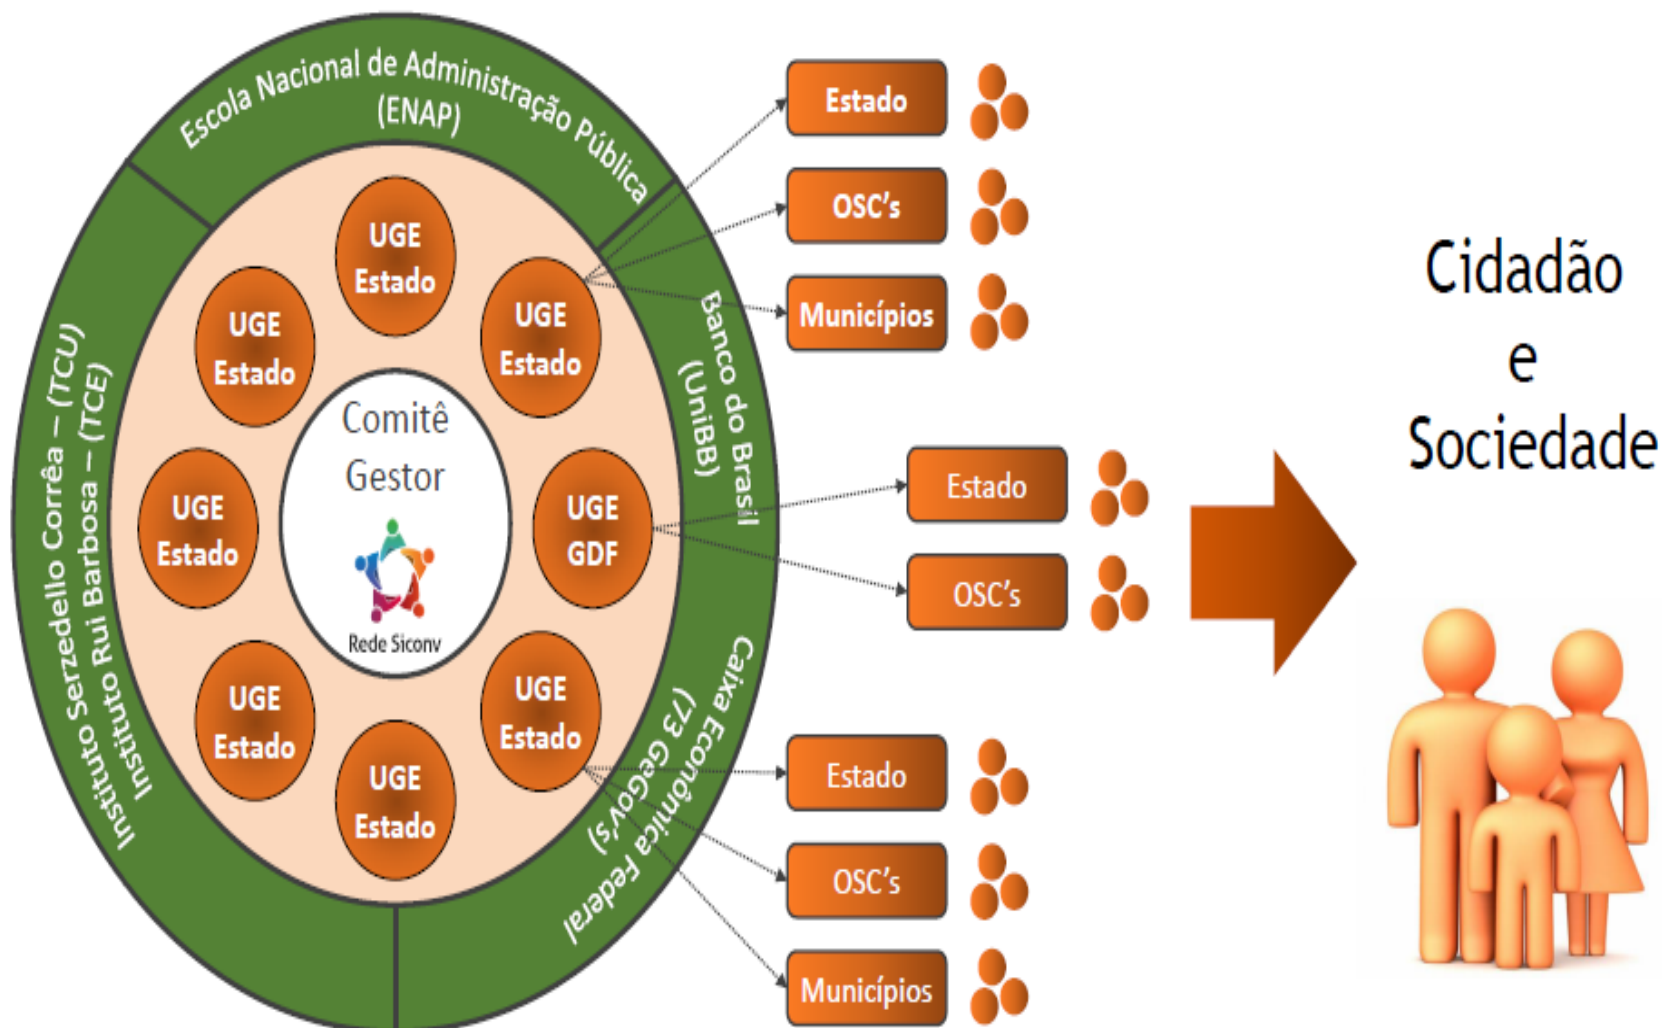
Escola Nacional de Administração Pública (ENAP)

Instituto Serzedello Corrêa – (TCU)
Instituto Rui Barbosa – (TCE)

Banco do Brasil (UniBB)

Caixa Econômica Federal (73 GeGov's)

UGE Estado

UGE Estado

UGE Estado

UGE Estado

UGE GDF

UGE Estado

UGE Estado

UGE Estado

Comitê Gestor

Rede Siconv

Estado

OSC's

Municípios

Estado

OSC's

Estado

OSC's

Municípios

Cidadão e Sociedade